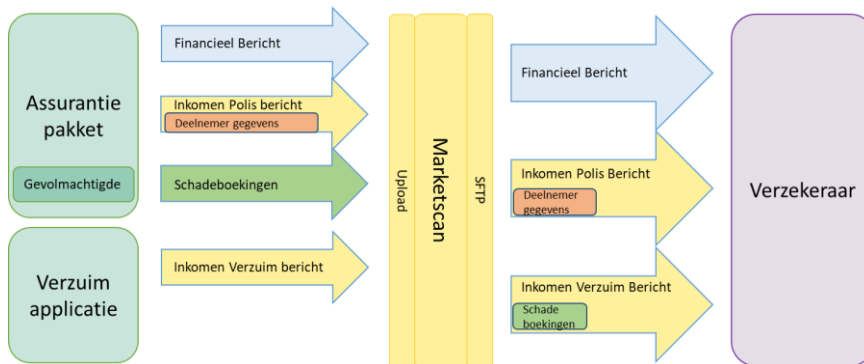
Assurantie pakket

Gevolmachtigde

Verzuim applicatie

Financieel Bericht

Inkomen Polis bericht

Deelnemer gegevens

Schadeboekingen

Inkomen Verzuim bericht

Upload

Marketscan

SFTP

Financieel Bericht

Inkomen Polis Bericht

Deelnemer gegevens

Inkomen Verzuim Bericht

Schade boekingen

Verzekeraar